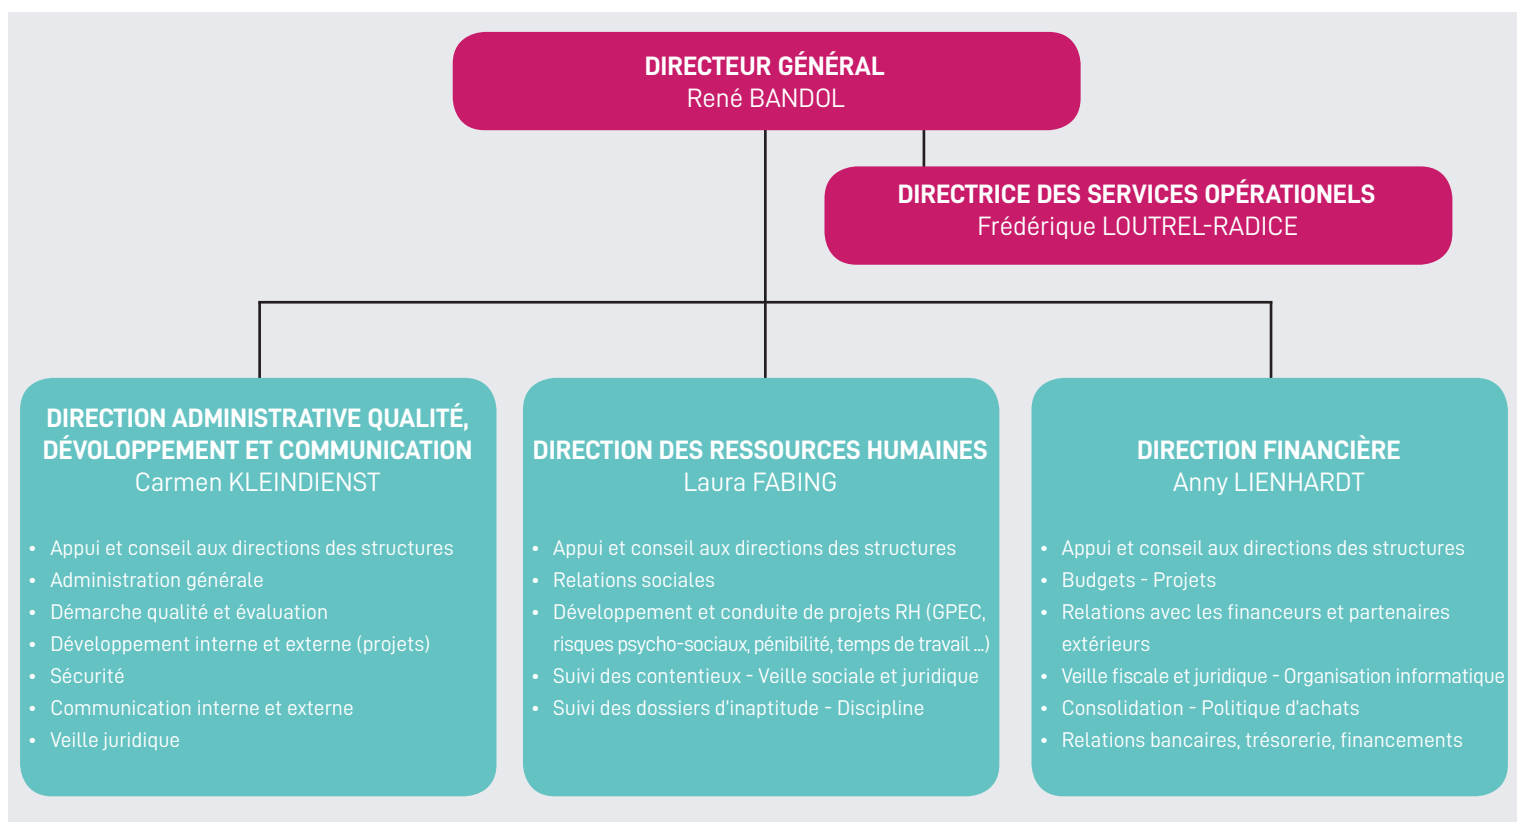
DIRECTEUR GÉNÉRAL
René BANDOL

DIRECTRICE DES SERVICES OPÉRATIONELS
Frédérique LOUTREL-RADICE

DIRECTION ADMINISTRATIVE QUALITÉ, DÉVELOPPEMENT ET COMMUNICATION
Carmen KLEINDIENST

- Appui et conseil aux directions des structures
- Administration générale
- Démarche qualité et évaluation
- Développement interne et externe (projets)
- Sécurité
- Communication interne et externe
- Veille juridique

DIRECTION DES RESSOURCES HUMAINES
Laura FABING

- Appui et conseil aux directions des structures
- Relations sociales
- Développement et conduite de projets RH (GPEC, risques psycho-sociaux, pénibilité, temps de travail ...)
- Suivi des contentieux - Veille sociale et juridique
- Suivi des dossiers d'inaptitude - Discipline

DIRECTION FINANCIÈRE
Anny LIENHARDT

- Appui et conseil aux directions des structures
- Budgets - Projets
- Relations avec les financeurs et partenaires extérieurs
- Veille fiscale et juridique - Organisation informatique
- Consolidation - Politique d'achats
- Relations bancaires, trésorerie, financements